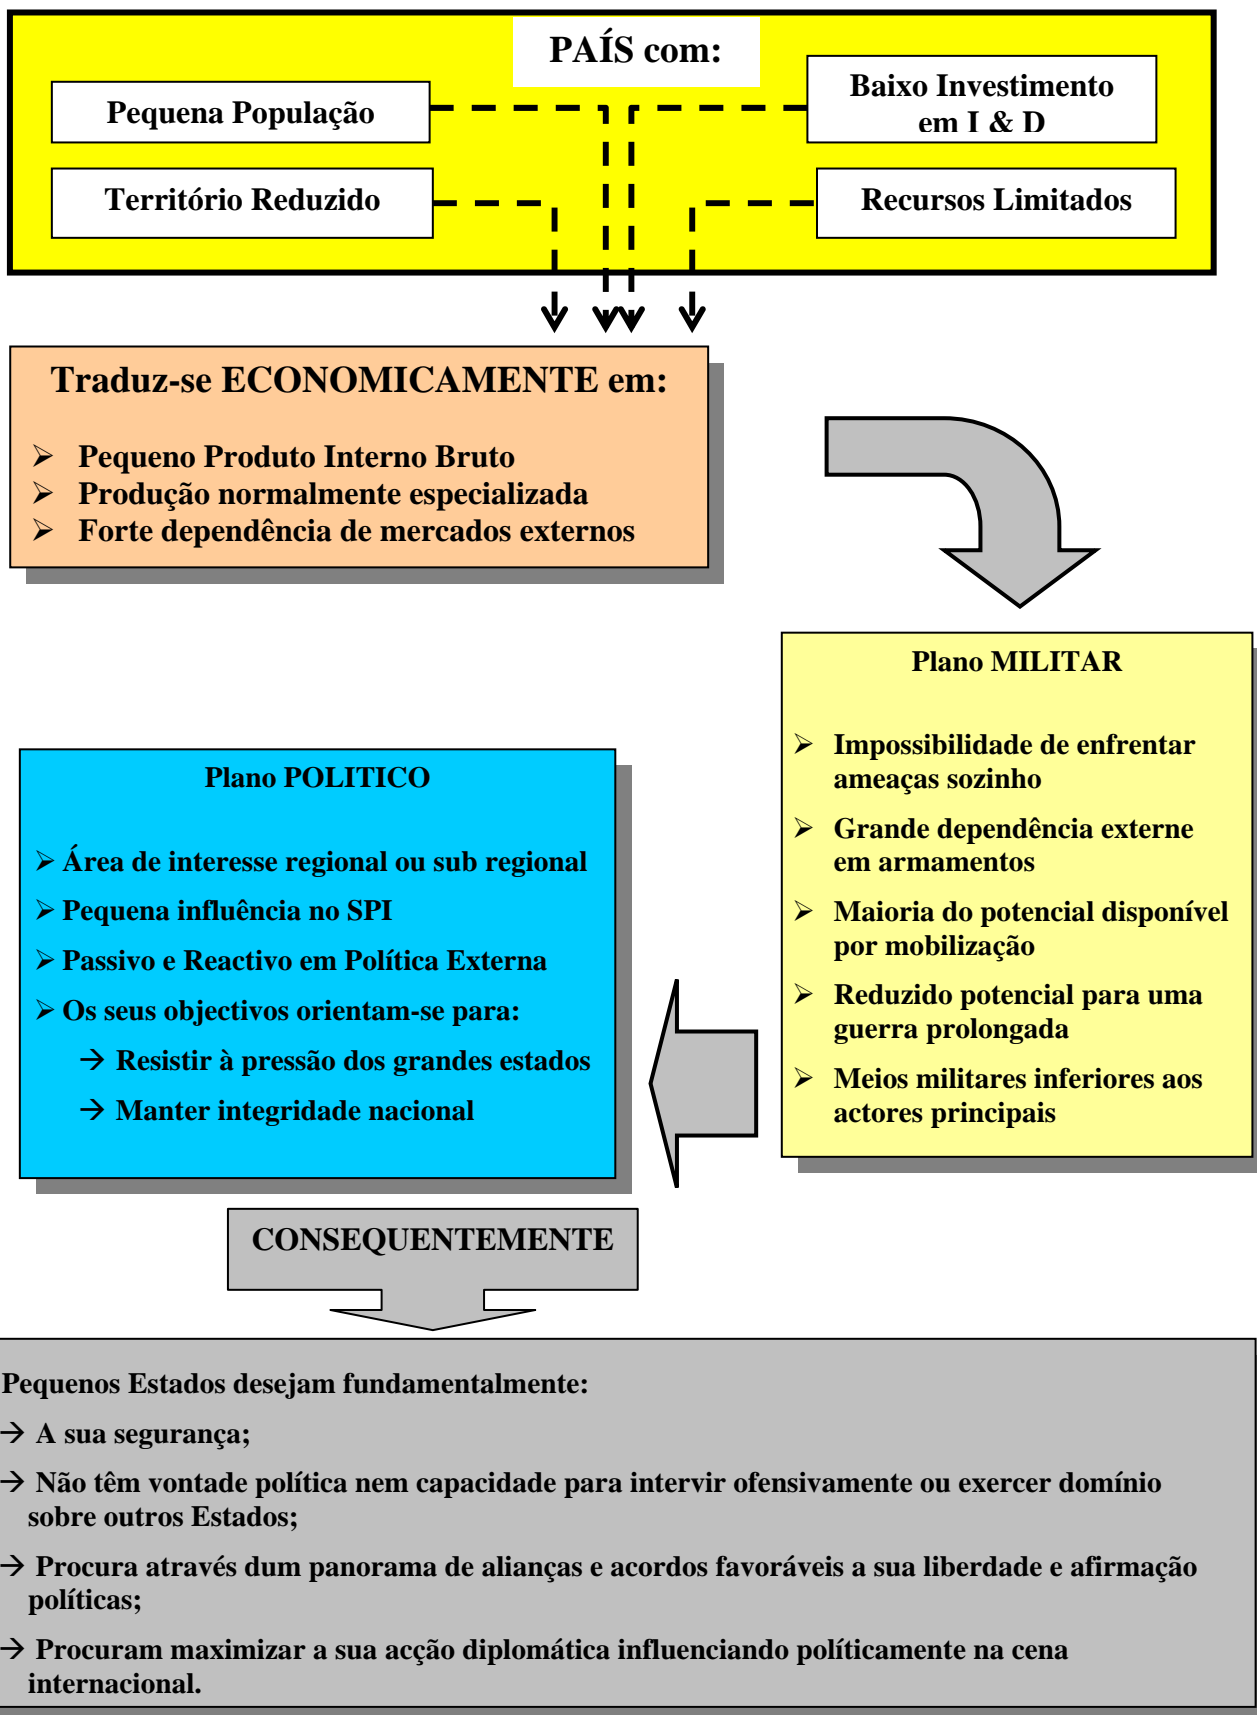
PAÍS com:

Pequena População

Baixo Investimento em I & D

Território Reduzido

Recursos Limitados

Traduz-se ECONOMICAMENTE em:

➢ Pequeno Produto Interno Bruto
➢ Produção normalmente especializada
➢ Forte dependência de mercados externos

Plano MILITAR

➢ Impossibilidade de enfrentar ameaças sozinho
➢ Grande dependência externe em armamentos
➢ Maioria do potencial disponível por mobilização
➢ Reduzido potencial para uma guerra prolongada
➢ Meios militares inferiores aos actores principais

Plano POLITICO

➢ Área de interesse regional ou sub regional
➢ Pequena influência no SPI
➢ Passivo e Reactivo em Política Externa
➢ Os seus objectivos orientam-se para:
→ Resistir à pressão dos grandes estados
→ Manter integridade nacional

CONSEQUENTEMENTE

Pequenos Estados desejam fundamentalmente:
→ A sua segurança;
→ Não têm vontade política nem capacidade para intervir ofensivamente ou exercer domínio sobre outros Estados;
→ Procura através dum panorama de alianças e acordos favoráveis a sua liberdade e afirmação políticas;
→ Procuram maximizar a sua acção diplomática influenciando políticamente na cena internacional.